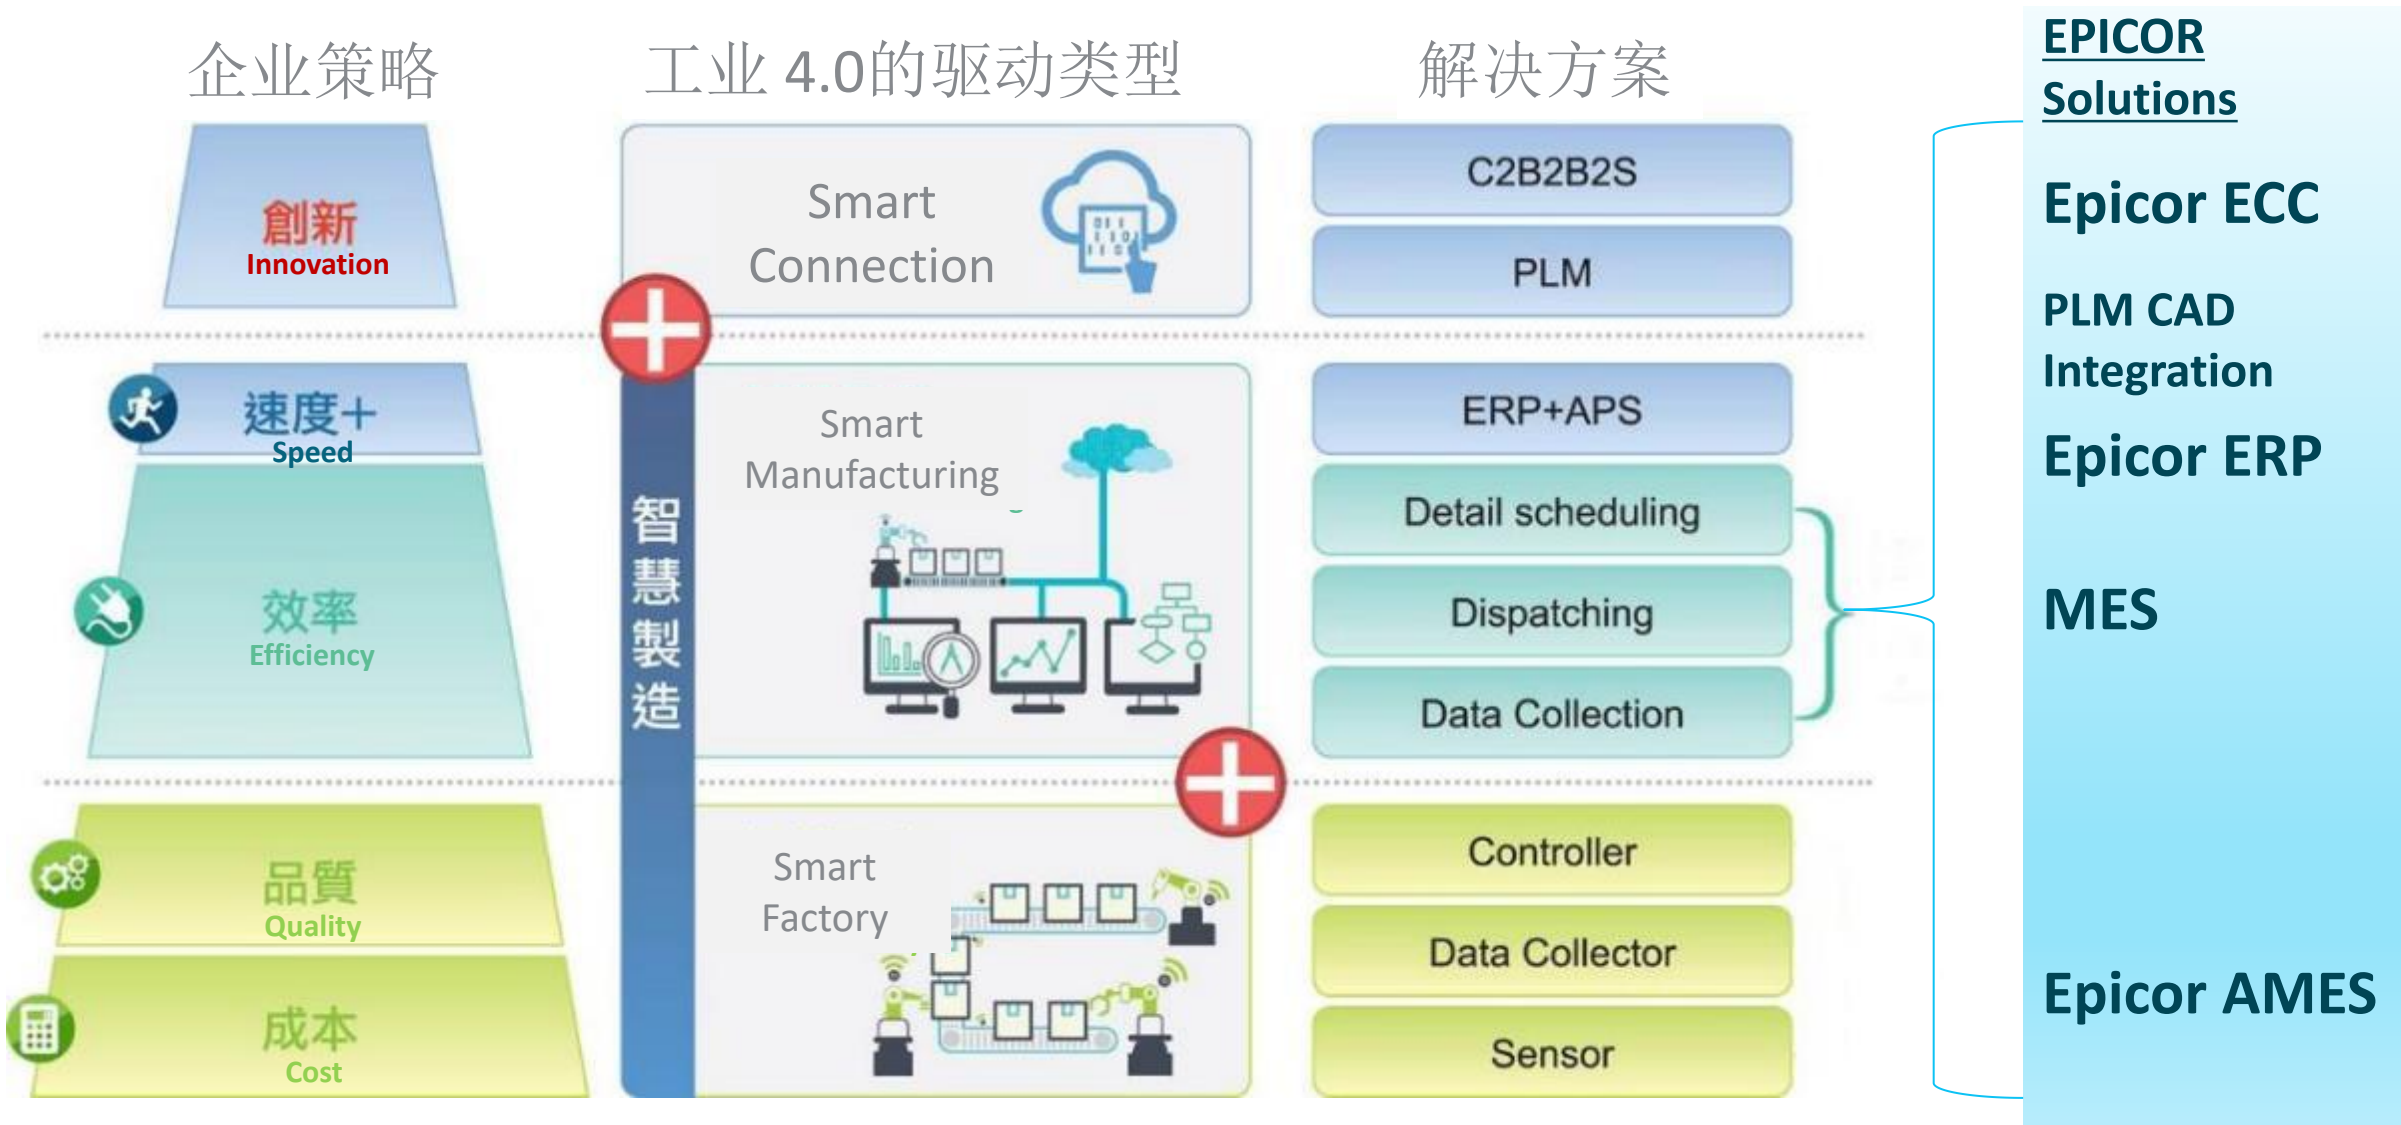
企业策略

工业 4.0的驱动类型

解决方案

EPICOR Solutions

創新
Innovation

Smart Connection

C2B2B2S

PLM

Epicor ECC

PLM CAD Integration

速度+
Speed

效率
Efficiency

智慧製造

Smart Manufacturing

ERP+APS

Epicor ERP

Detail scheduling

Dispatching

Data Collection

MES

品質
Quality

成本
Cost

Smart Factory

Controller

Data Collector

Sensor

Epicor AMES